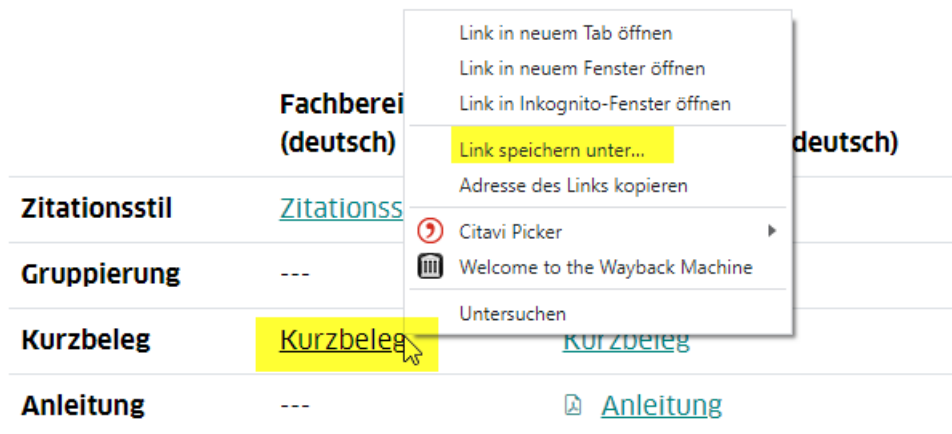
Fachberei
(deutsch)

deutsch)

Link in neuem Tab öffnen
Link in neuem Fenster öffnen
Link in Inkognito-Fenster öffnen
Link speichern unter...
Adresse des Links kopieren
Citavi Picker
Welcome to the Wayback Machine
Untersuchen

| | | |
|---|---|---|
| Zitationsstil | Zitationss | |
| Gruppierung | --- | |
| Kurzbeleg | Kurzbeleg | Kurzbeleg |
| Anleitung | --- | Anleitung |